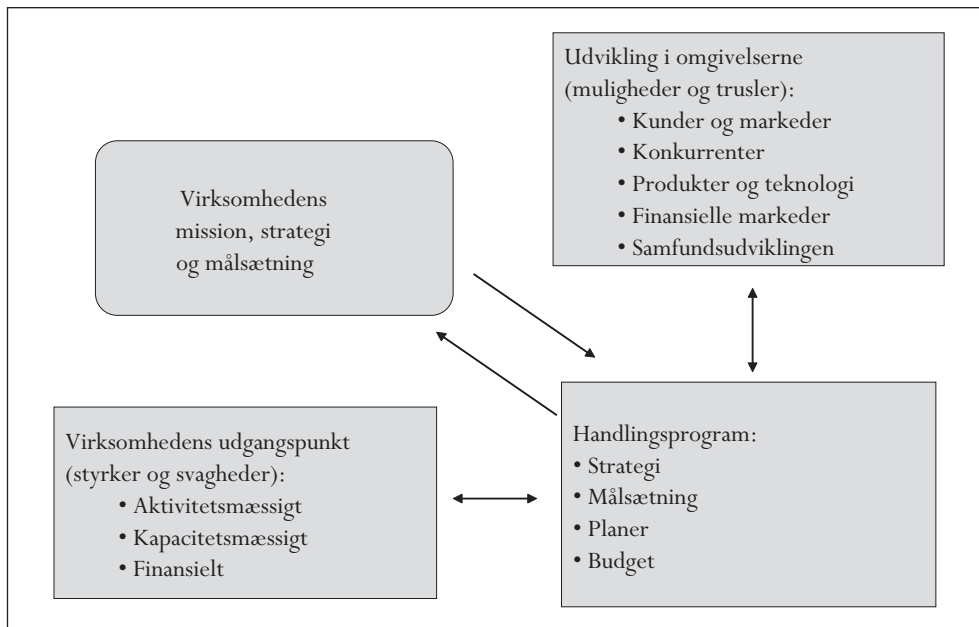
Udvikling i omgivelserne (muligheder og trusler):
• Kunder og markeder
• Konkurrenter
• Produkter og teknologi
• Finansielle markeder
• Samfundsudviklingen

Virksomhedens mission, strategi og målsætning

Virksomhedens udgangspunkt (styrker og svagheder):
• Aktivitetsmæssigt
• Kapacitetsmæssigt
• Finansielt

Handlingsprogram:
• Strategi
• Målsætning
• Planer
• Budget